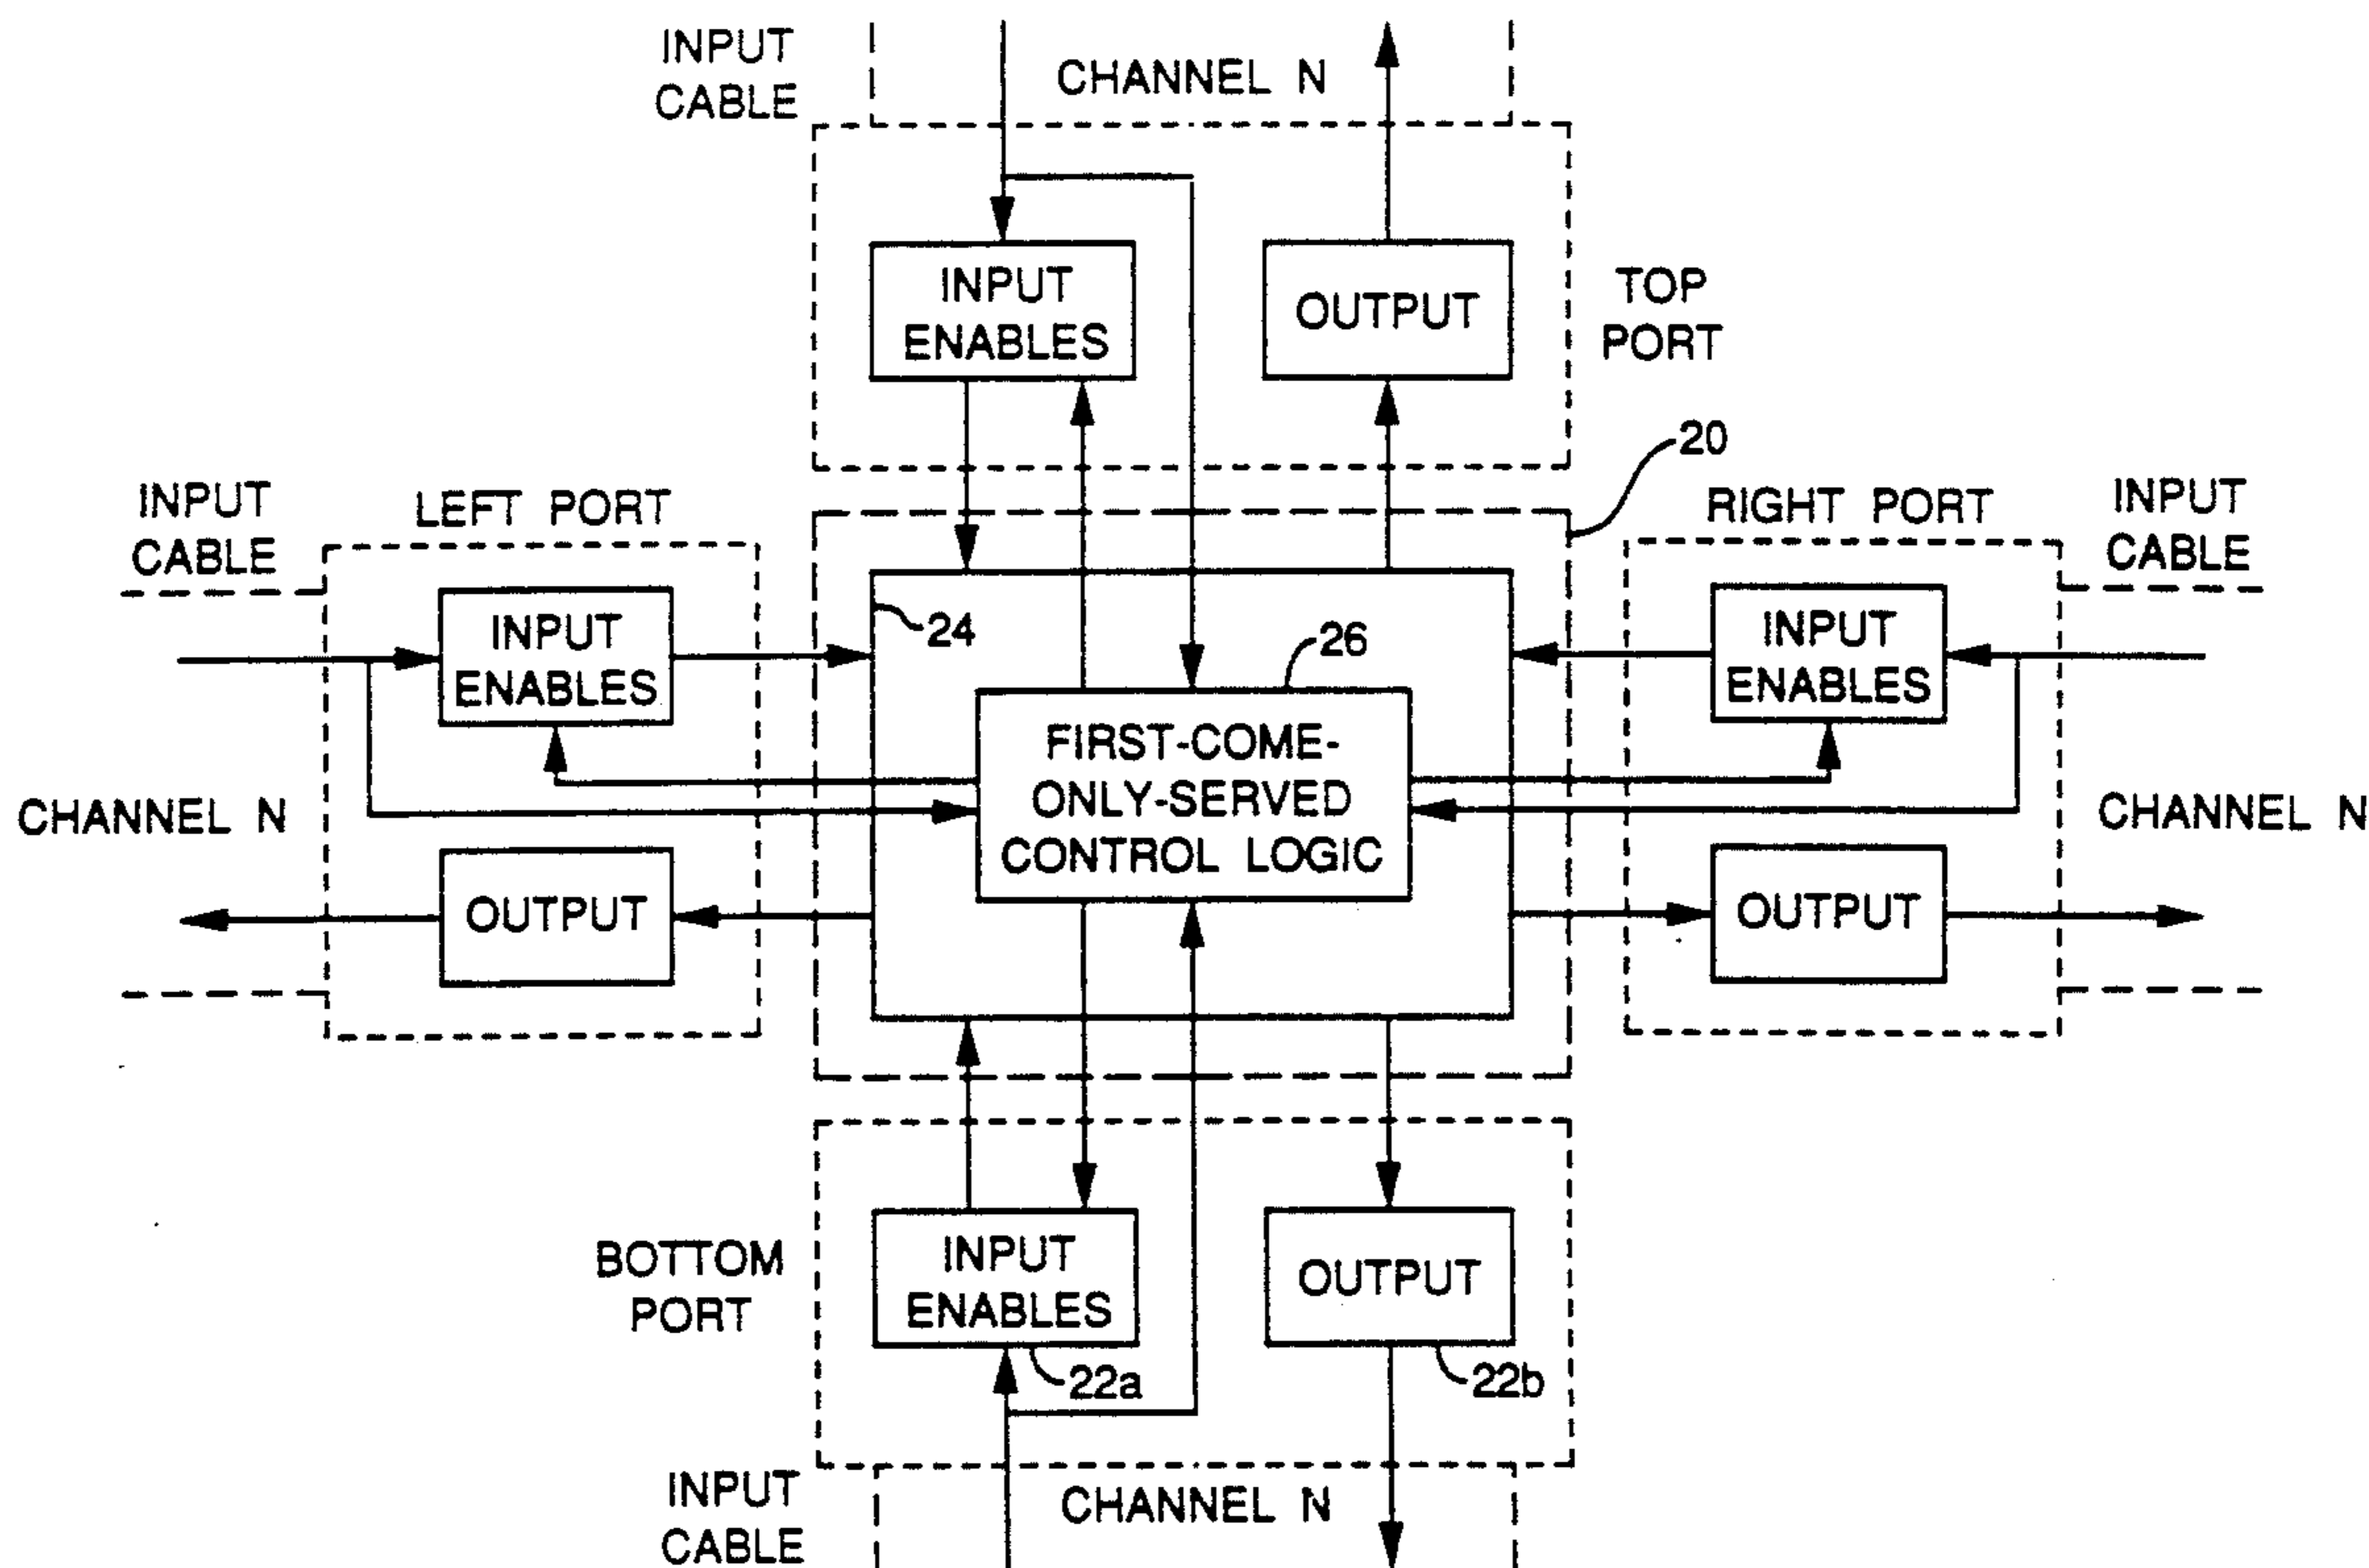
INPUT CABLE

CHANNEL N

INPUT ENABLES

OUTPUT

TOP PORT

20

INPUT CABLE

LEFT PORT

RIGHT PORT

INPUT CABLE

INPUT ENABLES

24

26

INPUT ENABLES

FIRST-COME-ONLY-SERVED CONTROL LOGIC

CHANNEL N

CHANNEL N

OUTPUT

OUTPUT

BOTTOM PORT

INPUT ENABLES

OUTPUT

22a

22b

INPUT CABLE

CHANNEL N